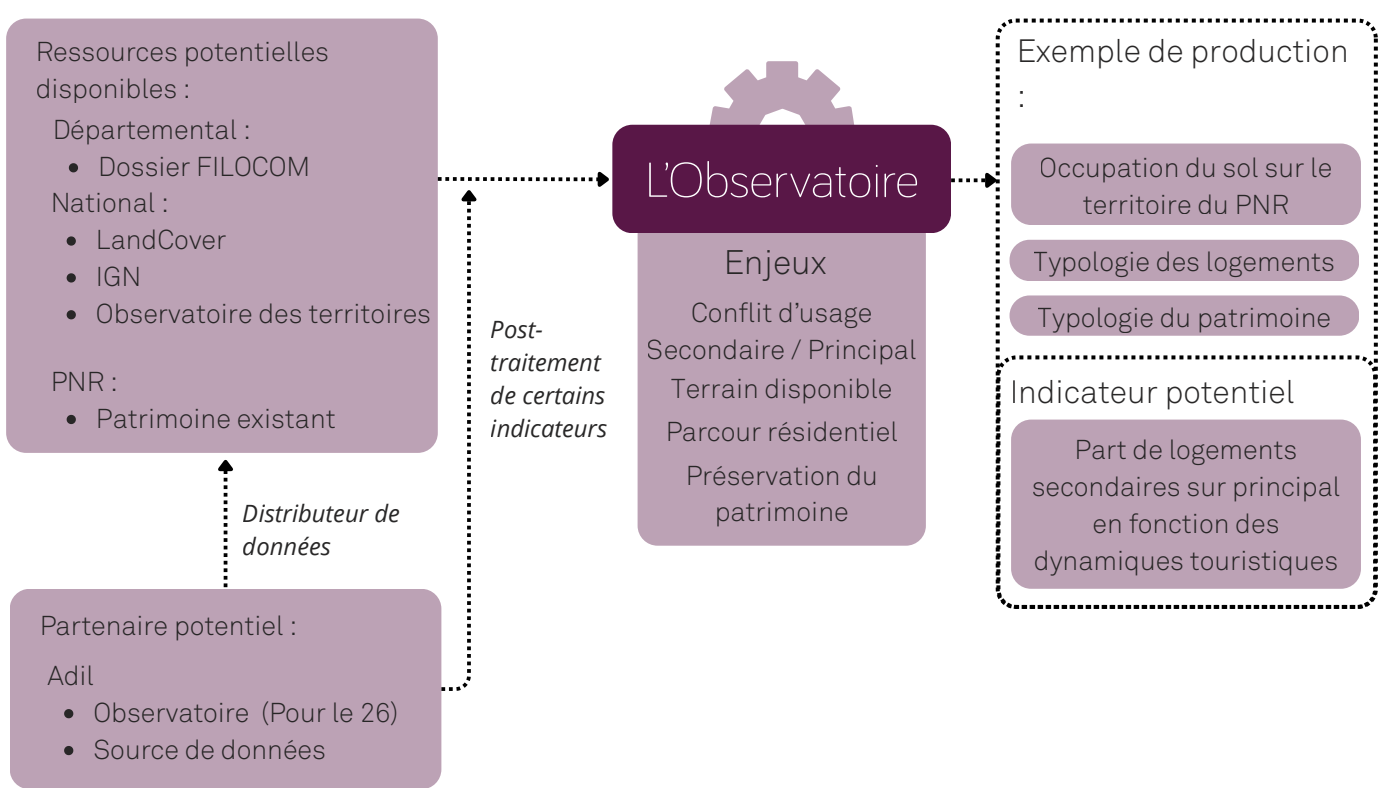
Ressources potentielles disponibles :
Départemental :
- Dossier FILOCOM
National :
- LandCover
- IGN
- Observatoire des territoires

PNR :
- Patrimoine existant

Distributeur de données

Partenaire potentiel :
Adil
- Observatoire (Pour le 26)
- Source de données

Post-traitement de certains indicateurs

L'Observatoire

Enjeux
Conflit d'usage
Secondaire / Principal
Terrain disponible
Parcour résidentiel
Préservation du patrimoine

Exemple de production :
Occupation du sol sur le territoire du PNR
Typologie des logements
Typologie du patrimoine

Indicateur potentiel
Part de logements secondaires sur principal en fonction des dynamiques touristiques